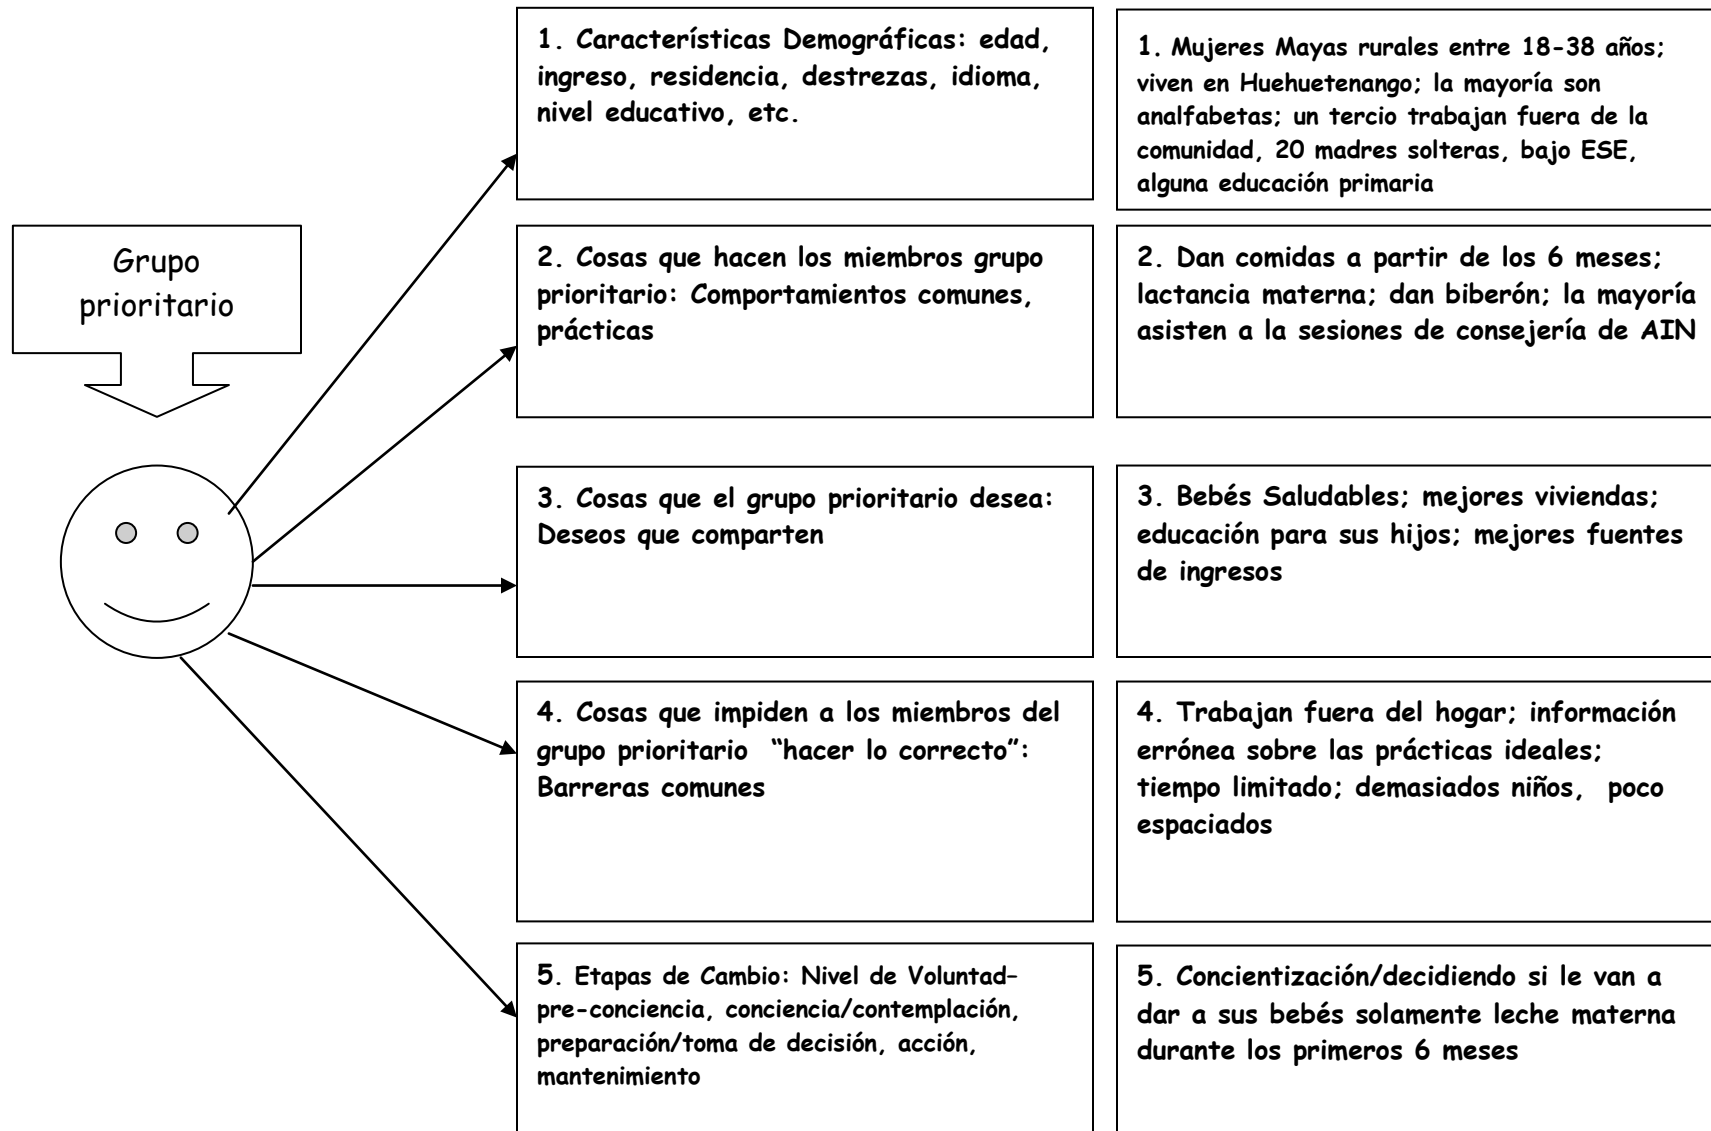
Grupo prioritario

1. Características Demográficas: edad, ingreso, residencia, destrezas, idioma, nivel educativo, etc.

1. Mujeres Mayas rurales entre 18-38 años; viven en Huehuetenango; la mayoría son analfabetas; un tercio trabajan fuera de la comunidad, 20 madres solteras, bajo ESE, alguna educación primaria

2. Cosas que hacen los miembros grupo prioritario: Comportamientos comunes, prácticas

2. Dan comidas a partir de los 6 meses; lactancia materna; dan biberón; la mayoría asisten a la sesiones de consejería de AIN

3. Cosas que el grupo prioritario desea: Deseos que comparten

3. Bebés Saludables; mejores viviendas; educación para sus hijos; mejores fuentes de ingresos

4. Cosas que impiden a los miembros del grupo prioritario "hacer lo correcto": Barreras comunes

4. Trabajan fuera del hogar; información errónea sobre las prácticas ideales; tiempo limitado; demasiados niños, poco espaciados

5. Etapas de Cambio: Nivel de Voluntad– pre-conciencia, conciencia/contemplación, preparación/toma de decisión, acción, mantenimiento

5. Concientización/decidiendo si le van a dar a sus bebés solamente leche materna durante los primeros 6 meses